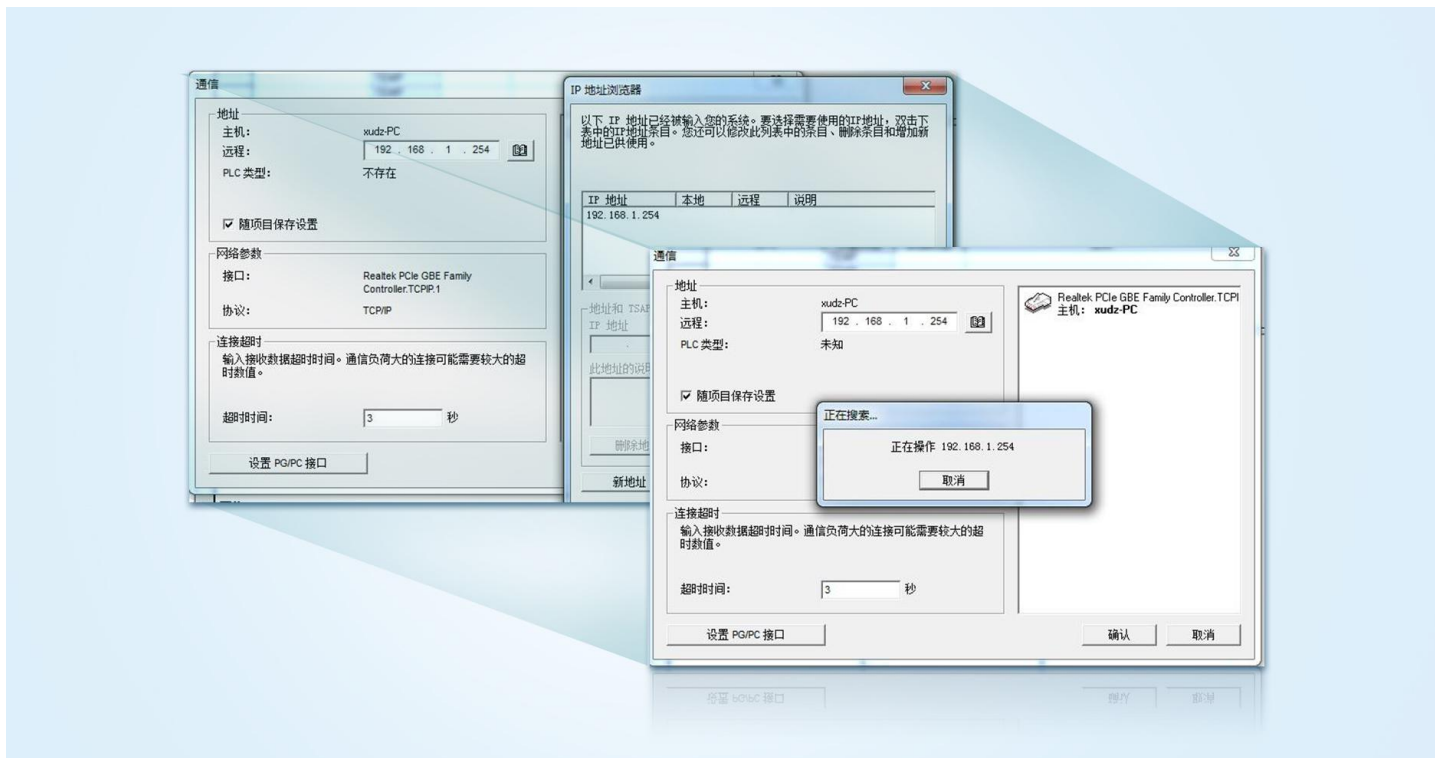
通信

地址
主机: xudz-PC
远程: 192 . 168 . 1 . 254
PLC 类型: 不存在

☑ 随项目保存设置

网络参数
接口: Realtek PCIe GBE Family Controller.TCPIP.1
协议: TCP/IP

连接超时
输入接收数据超时时间。通信负荷大的连接可能需要较大的超时数值。

超时时间: 3 秒

设置 PG/PC 接口

IP 地址浏览器

以下 IP 地址已经被输入您的系统。要选择需要使用的IP地址，双击下表中的IP地址条目。您还可以修改此列表中的条目、删除条目和增加新地址以供使用。

| IP 地址 | 本地 | 远程 | 说明 |
|---|---|---|---|
| 192.168.1.254 | | | |

地址和 TSAP
IP 地址
此地址的说明
删除地
新地址

通信

地址
主机: xudz-PC
远程: 192 . 168 . 1 . 254
PLC 类型: 未知

☑ 随项目保存设置

网络参数
接口:
协议:

连接超时
输入接收数据超时时间。通信负荷大的连接可能需要较大的超时数值。

超时时间: 3 秒

设置 PG/PC 接口

Realtek PCIe GBE Family Controller.TCPI
主机: xudz-PC

正在搜索...
正在操作 192.168.1.254
取消

确认 取消